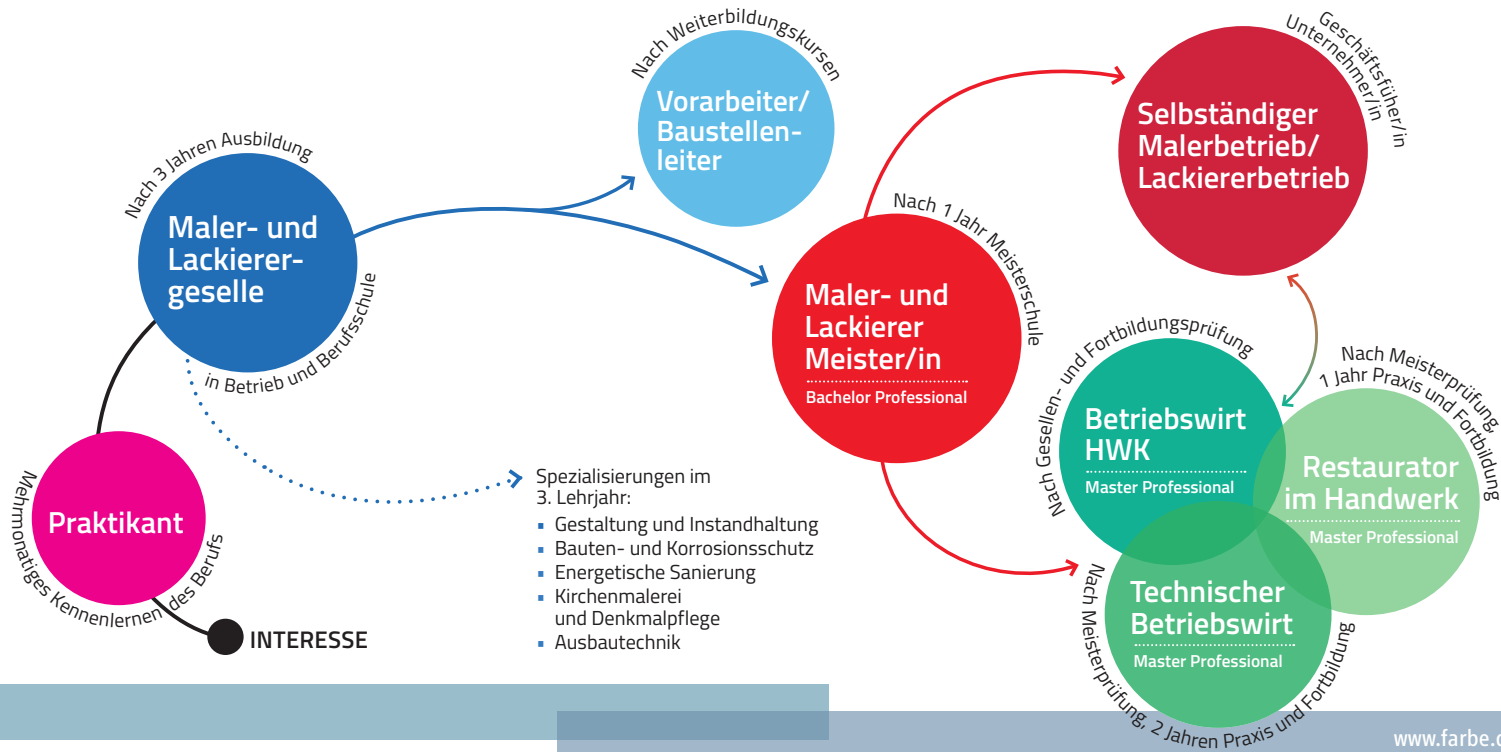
INTERESSE

Mehrmonatiges Kennenlernen des Berufs

Praktikant

Nach 3 Jahren Ausbildung

Maler- und Lackierergeselle

in Betrieb und Berufsschule

Spezialisierungen im 3. Lehrjahr:
- Gestaltung und Instandhaltung
- Bauten- und Korrosionsschutz
- Energetische Sanierung
- Kirchenmalerei und Denkmalpflege
- Ausbautechnik

Nach Weiterbildungskursen

Vorarbeiter/ Baustellenleiter

Nach 1 Jahr Meisterschule

Maler- und Lackierer Meister/in

Bachelor Professional

Geschäftsführer/in Unternehmer/in

Selbständiger Malerbetrieb/ Lackiererbetrieb

Nach Gesellen- und Fortbildungsprüfung

Betriebswirt HWK

Master Professional

Nach Meisterprüfung, 1 Jahr Praxis und Fortbildung

Restaurator im Handwerk

Master Professional

Nach Meisterprüfung, 2 Jahren Praxis und Fortbildung

Technischer Betriebswirt

Master Professional

www.farbe.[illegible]